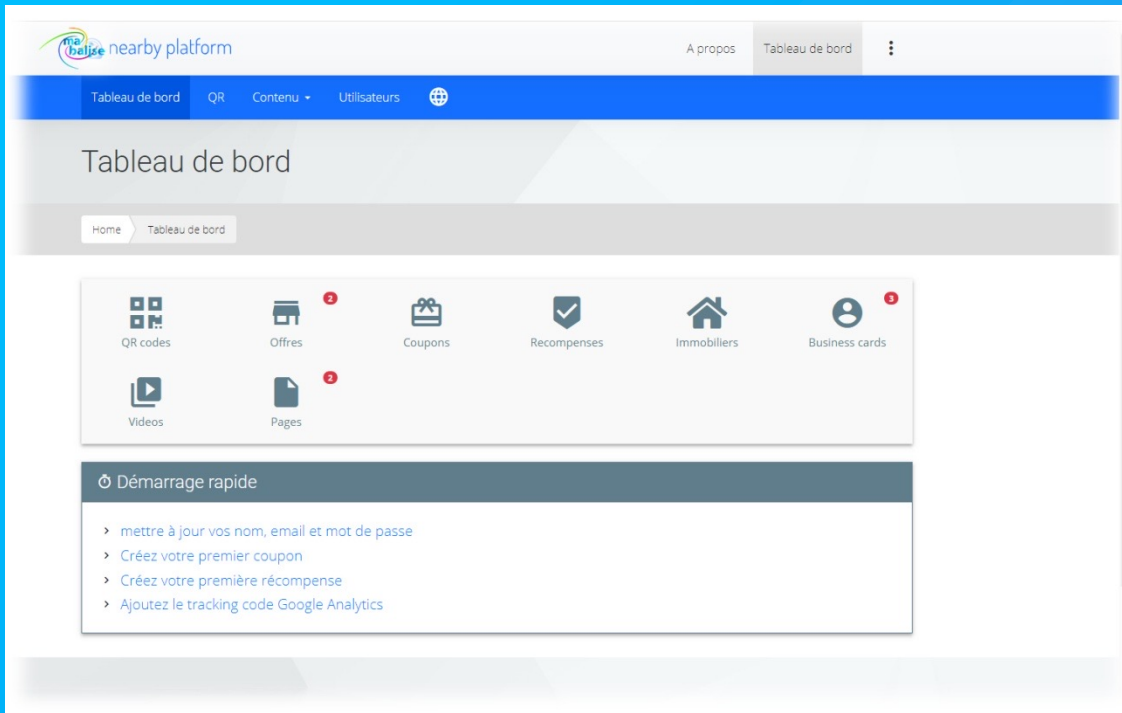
ma balise nearby platform

A propos

Tableau de bord

Tableau de bord

QR

Contenu

Utilisateurs

Tableau de bord

Home

Tableau de bord

QR codes

2

Offres

Coupons

Recompenses

Immobiliers

3

Business cards

Videos

2

Pages

Démarrage rapide

mettre à jour vos nom, email et mot de passe

Créez votre premier coupon

Créez votre première récompense

Ajoutez le tracking code Google Analytics